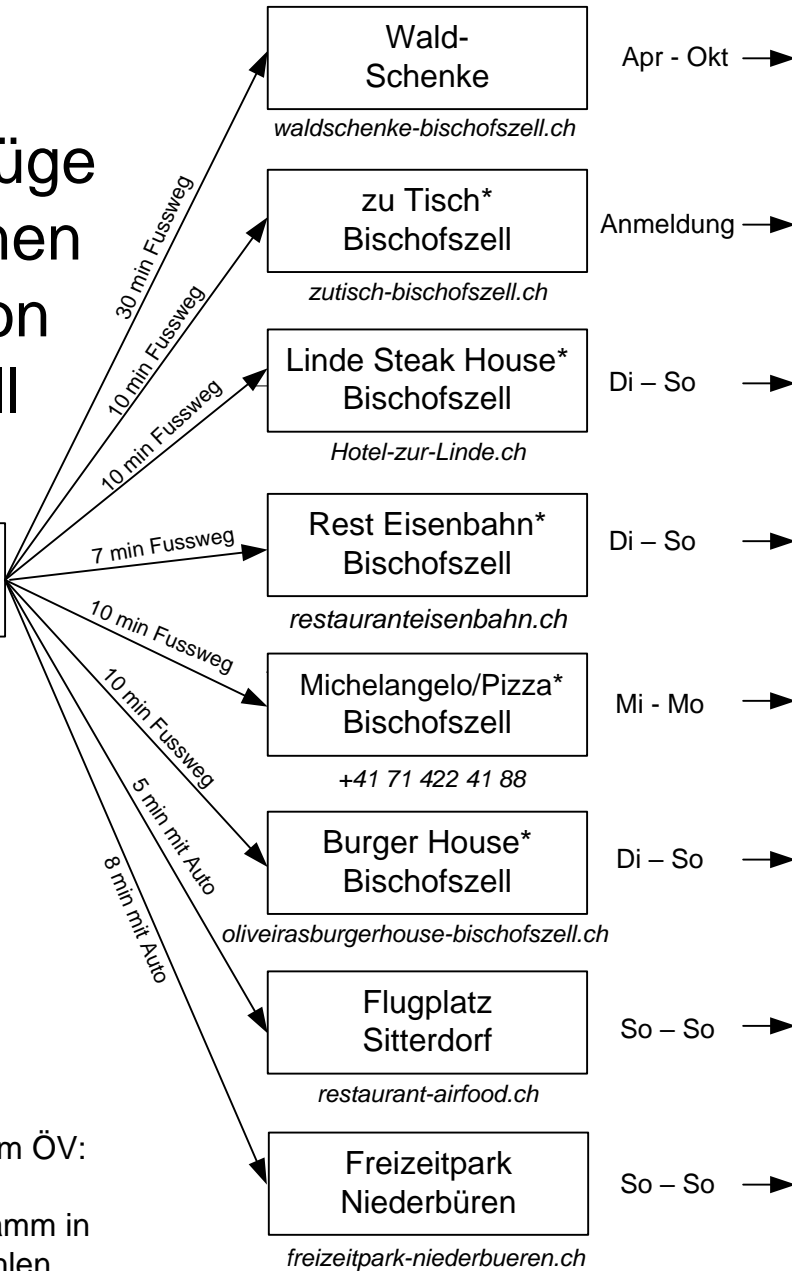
üge
hen
on
ll

30 min Fussweg
10 min Fussweg
10 min Fussweg
7 min Fussweg
10 min Fussweg
10 min Fussweg
5 min mit Auto
8 min mit Auto

Wald-Schenke
waldschenke-bischofszell.ch
Apr - Okt

zu Tisch* Bischofszell
zutisch-bischofszell.ch
Anmeldung

Linde Steak House* Bischofszell
Hotel-zur-Linde.ch
Di – So

Rest Eisenbahn* Bischofszell
restauranteisenbahn.ch
Di – So

Michelangelo/Pizza* Bischofszell
+41 71 422 41 88
Mi - Mo

Burger House* Bischofszell
oliveirasburgerhouse-bischofszell.ch
Di – So

Flugplatz Sitterdorf
restaurant-airfood.ch
So – So

Freizeitpark Niederbüren
freizeitpark-niederbueren.ch
So – So

m ÖV:

amm in
hlen